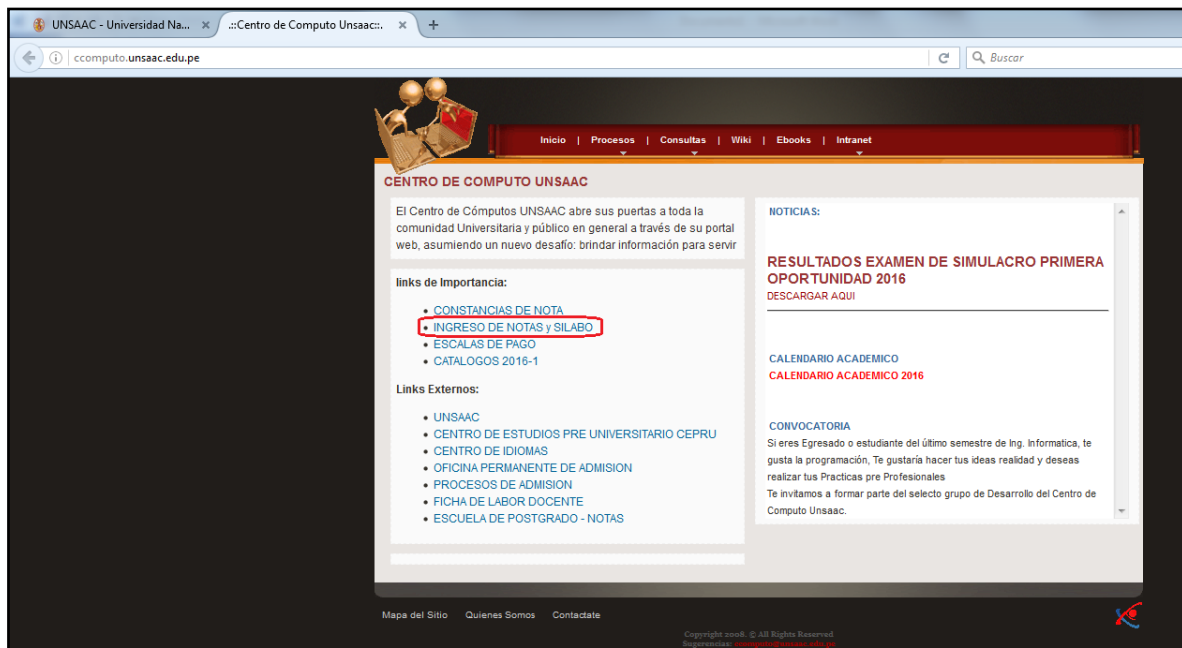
UNSAAC - Universidad Na... ×
.::Centro de Computo Unsaac::. ×
+

ccomputo.unsaac.edu.pe
Buscar

Inicio | Procesos | Consultas | Wiki | Ebooks | Intranet

CENTRO DE COMPUTO UNSAAC

El Centro de Cómputos UNSAAC abre sus puertas a toda la comunidad Universitaria y público en general a través de su portal web, asumiendo un nuevo desafío: brindar información para servir

links de Importancia:

- CONSTANCIAS DE NOTA
- INGRESO DE NOTAS y SILABO
- ESCALAS DE PAGO
- CATALOGOS 2016-1

Links Externos:

- UNSAAC
- CENTRO DE ESTUDIOS PRE UNIVERSITARIO CEPRU
- CENTRO DE IDIOMAS
- OFICINA PERMANENTE DE ADMISION
- PROCESOS DE ADMISION
- FICHA DE LABOR DOCENTE
- ESCUELA DE POSTGRADO - NOTAS

NOTICIAS:

RESULTADOS EXAMEN DE SIMULACRO PRIMERA OPORTUNIDAD 2016
DESCARGAR AQUI

CALENDARIO ACADEMICO
CALENDARIO ACADEMICO 2016

CONVOCATORIA
Si eres Egresado o estudiante del último semestre de Ing. Informatica, te gusta la programación, Te gustaría hacer tus ideas realidad y deseas realizar tus Practicas pre Profesionales
Te invitamos a formar parte del selecto grupo de Desarrollo del Centro de Computo Unsaac.

Mapa del Sitio   Quienes Somos   Contactate

Copyright 2008. © All Rights Reserved
Sugerencias: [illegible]